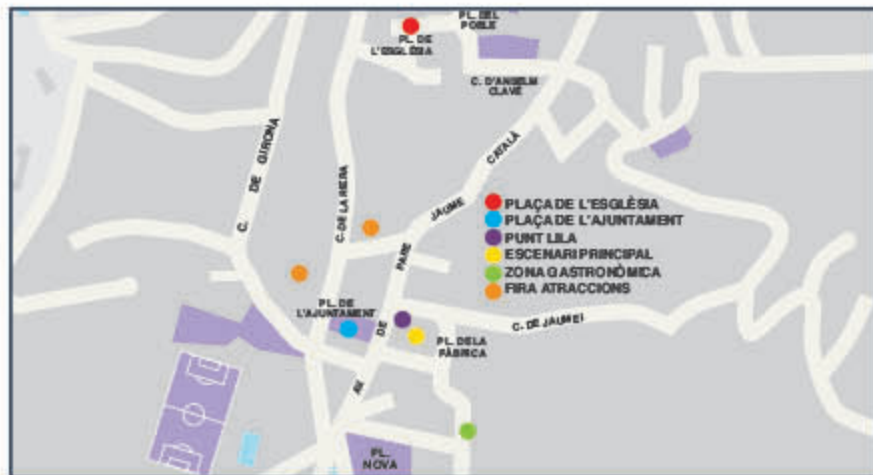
PL. DEL POBLE
PL. DE L'ESGLÉSIA
C. D'ANSELM CLAVÉ
C. DE GIRONA
C. DE LA RIERA
JAUME CATALÀ
PARE
PLAÇA DE L'ESGLÉSIA
PLAÇA DE L'AJUNTAMENT
PUNT LILA
ESCENARI PRINCIPAL
ZONA GASTRONÒMICA
FIRA ATRACCIONS
PL. DE L'AJUNTAMENT
DE
AV.
C. DE JAUME I
PL. DE LA FÀBRICA
PL. NOVA